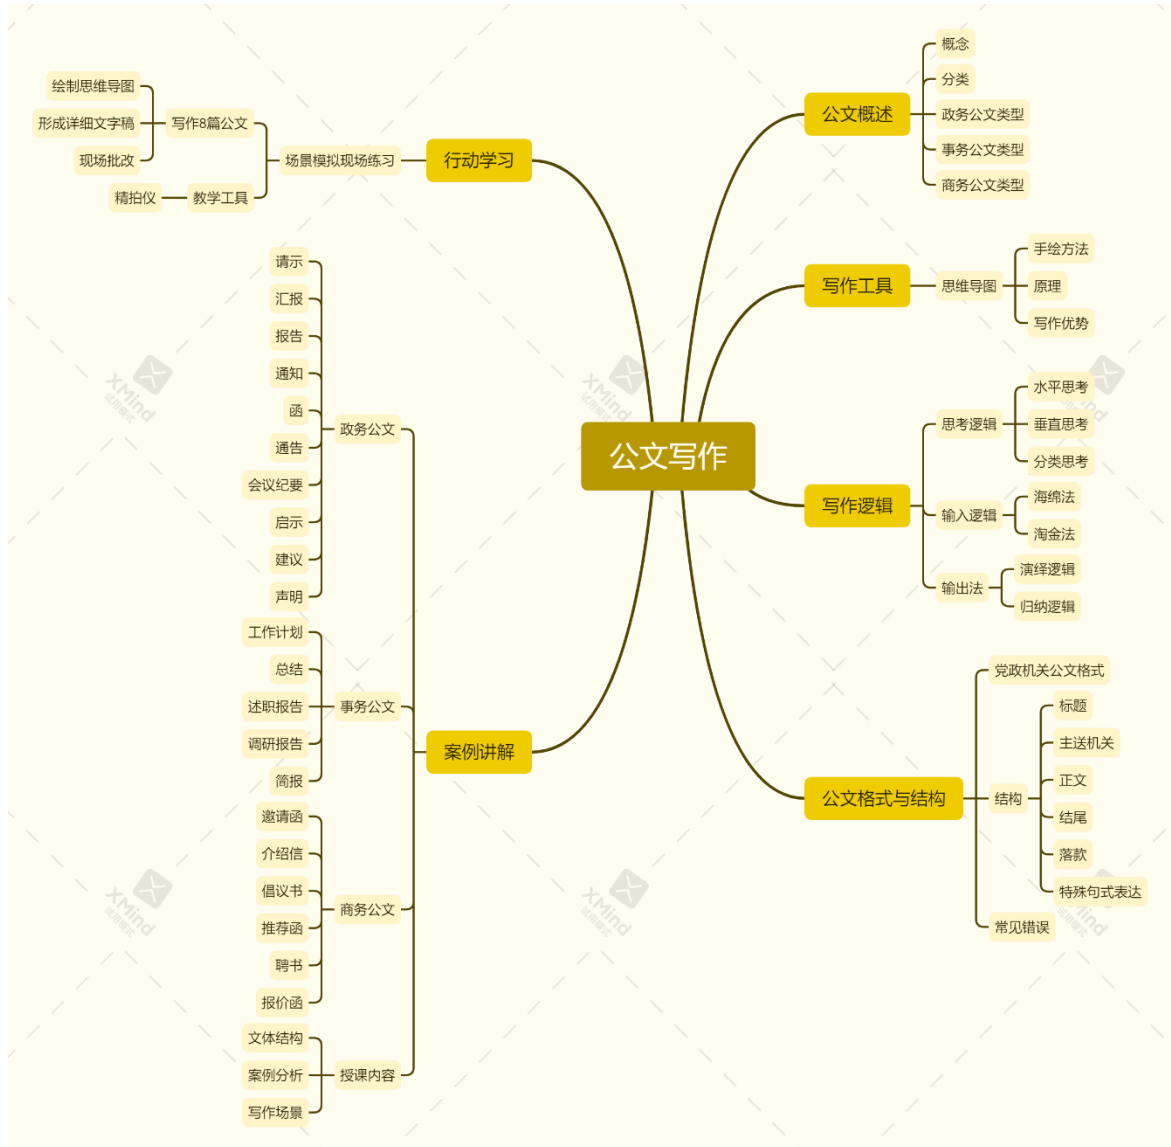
公文写作

公文概述
概念
分类
政务公文类型
事务公文类型
商务公文类型

写作工具
思维导图
手绘方法
原理
写作优势

写作逻辑
思考逻辑
水平思考
垂直思考
分类思考
输入逻辑
海绵法
淘金法
输出法
演绎逻辑
归纳逻辑

公文格式与结构
党政机关公文格式
结构
标题
主送机关
正文
结尾
落款
特殊句式表达
常见错误

行动学习
场景模拟现场练习
写作8篇公文
绘制思维导图
形成详细文字稿
现场批改
教学工具
精拍仪

案例讲解
政务公文
请示
汇报
报告
通知
函
通告
会议纪要
启示
建议
声明
事务公文
工作计划
总结
述职报告
调研报告
简报
商务公文
邀请函
介绍信
倡议书
推荐函
聘书
报价函
授课内容
文体结构
案例分析
写作场景

XMind
XMind
XMind
XMind
XMind
XMind